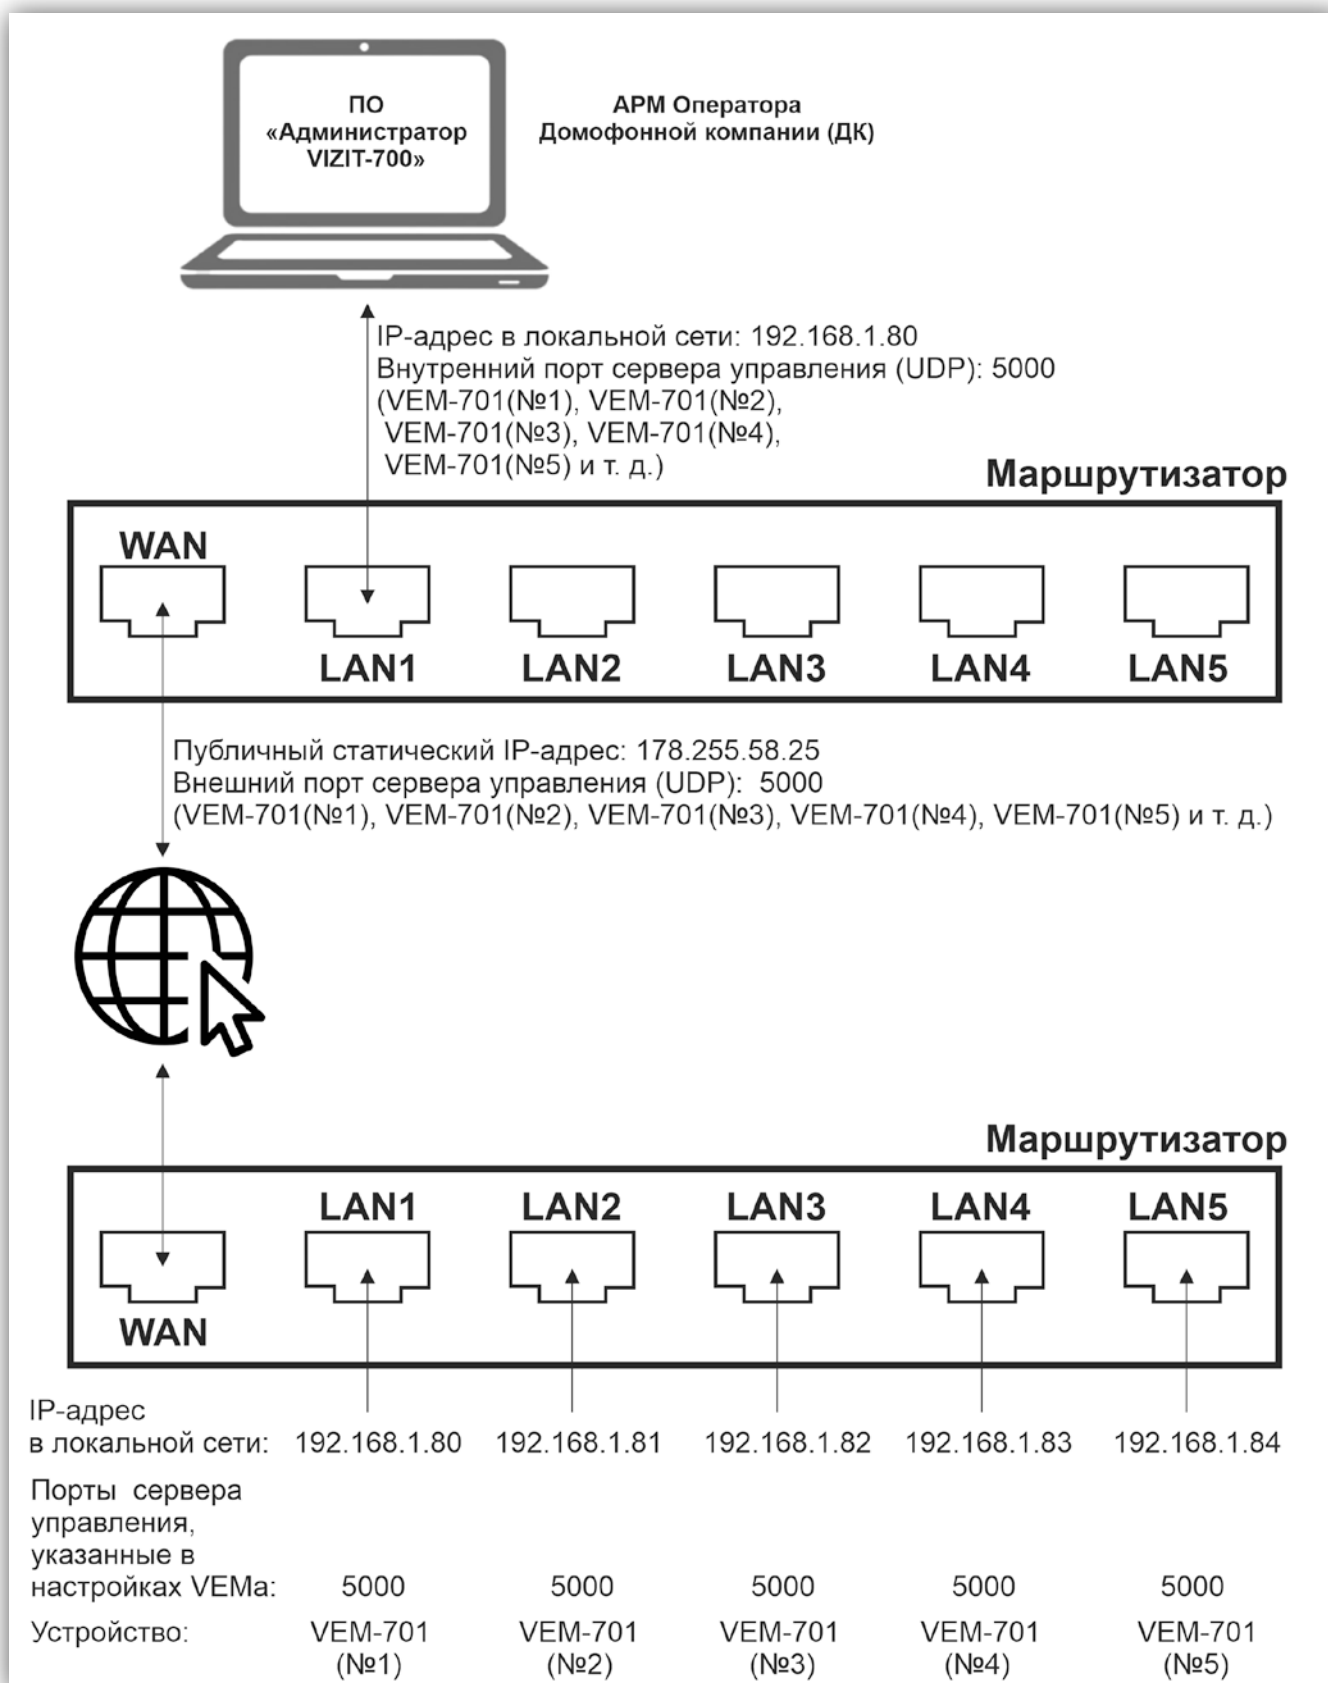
ПО
«Администратор
VIZIT-700»

АРМ Оператора
Домофонной компании (ДК)

IP-адрес в локальной сети: 192.168.1.80
Внутренний порт сервера управления (UDP): 5000
(VEM-701(№1), VEM-701(№2),
VEM-701(№3), VEM-701(№4),
VEM-701(№5) и т. д.)

Маршрутизатор

WAN

LAN1 LAN2 LAN3 LAN4 LAN5

Публичный статический IP-адрес: 178.255.58.25
Внешний порт сервера управления (UDP): 5000
(VEM-701(№1), VEM-701(№2), VEM-701(№3), VEM-701(№4), VEM-701(№5) и т. д.)

Маршрутизатор

LAN1 LAN2 LAN3 LAN4 LAN5

WAN

| IP-адрес в локальной сети: | 192.168.1.80 | 192.168.1.81 | 192.168.1.82 | 192.168.1.83 | 192.168.1.84 |
|---|---|---|---|---|---|
| Порты сервера управления, указанные в настройках VEMа: | 5000 | 5000 | 5000 | 5000 | 5000 |
| Устройство: | VEM-701 (№1) | VEM-701 (№2) | VEM-701 (№3) | VEM-701 (№4) | VEM-701 (№5) |